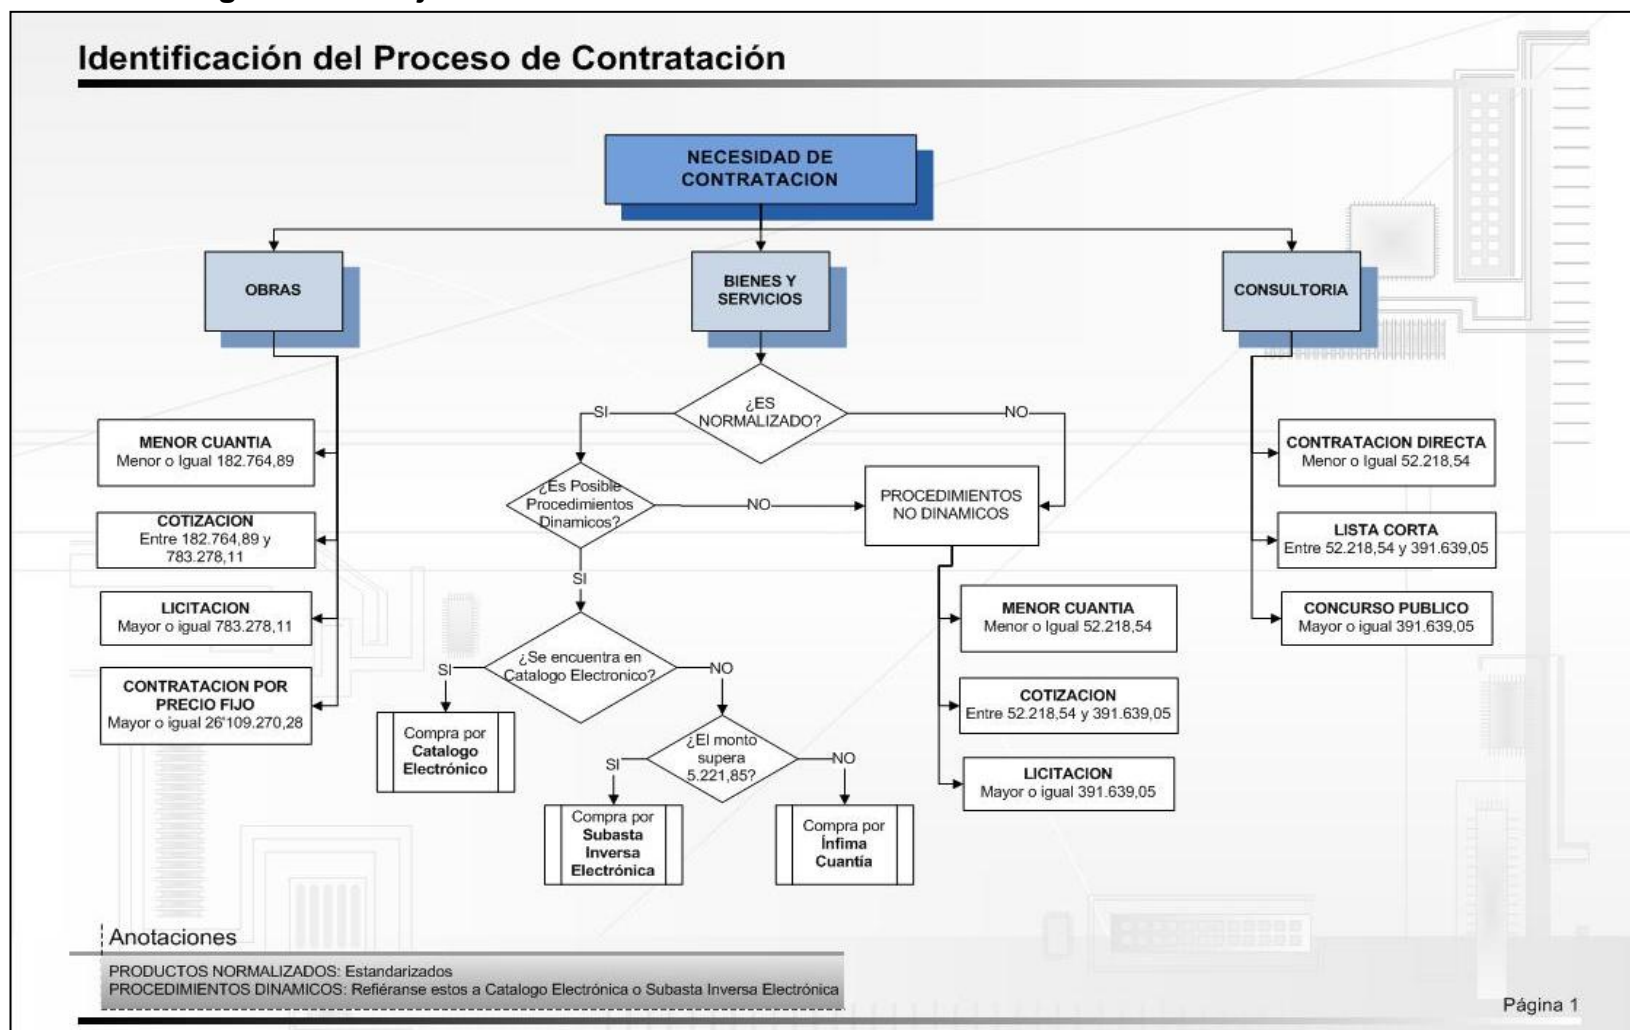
Identificación del Proceso de Contratación

NECESIDAD DE CONTRATACION

OBRAS

BIENES Y SERVICIOS

CONSULTORIA

MENOR CUANTIA
Menor o Igual 182.764,89

COTIZACION
Entre 182.764,89 y 783.278,11

LICITACION
Mayor o igual 783.278,11

CONTRATACION POR PRECIO FIJO
Mayor o igual 26'109.270,28

¿ES NORMALIZADO?

SI

NO

¿Es Posible Procedimientos Dinamicos?

NO

SI

PROCEDIMIENTOS NO DINAMICOS

¿Se encuentra en Catalogo Electronico?

SI

NO

Compra por Catalogo Electrónico

¿El monto supera 5.221,85?

SI

NO

Compra por Subasta Inversa Electrónica

Compra por Ínfima Cuantía

MENOR CUANTIA
Menor o Igual 52.218,54

COTIZACION
Entre 52.218,54 y 391.639,05

LICITACION
Mayor o igual 391.639,05

CONTRATACION DIRECTA
Menor o Igual 52.218,54

LISTA CORTA
Entre 52.218,54 y 391.639,05

CONCURSO PUBLICO
Mayor o igual 391.639,05

Anotaciones
PRODUCTOS NORMALIZADOS: Estandarizados
PROCEDIMIENTOS DINAMICOS: Refiéranse estos a Catalogo Electrónica o Subasta Inversa Electrónica

Página 1